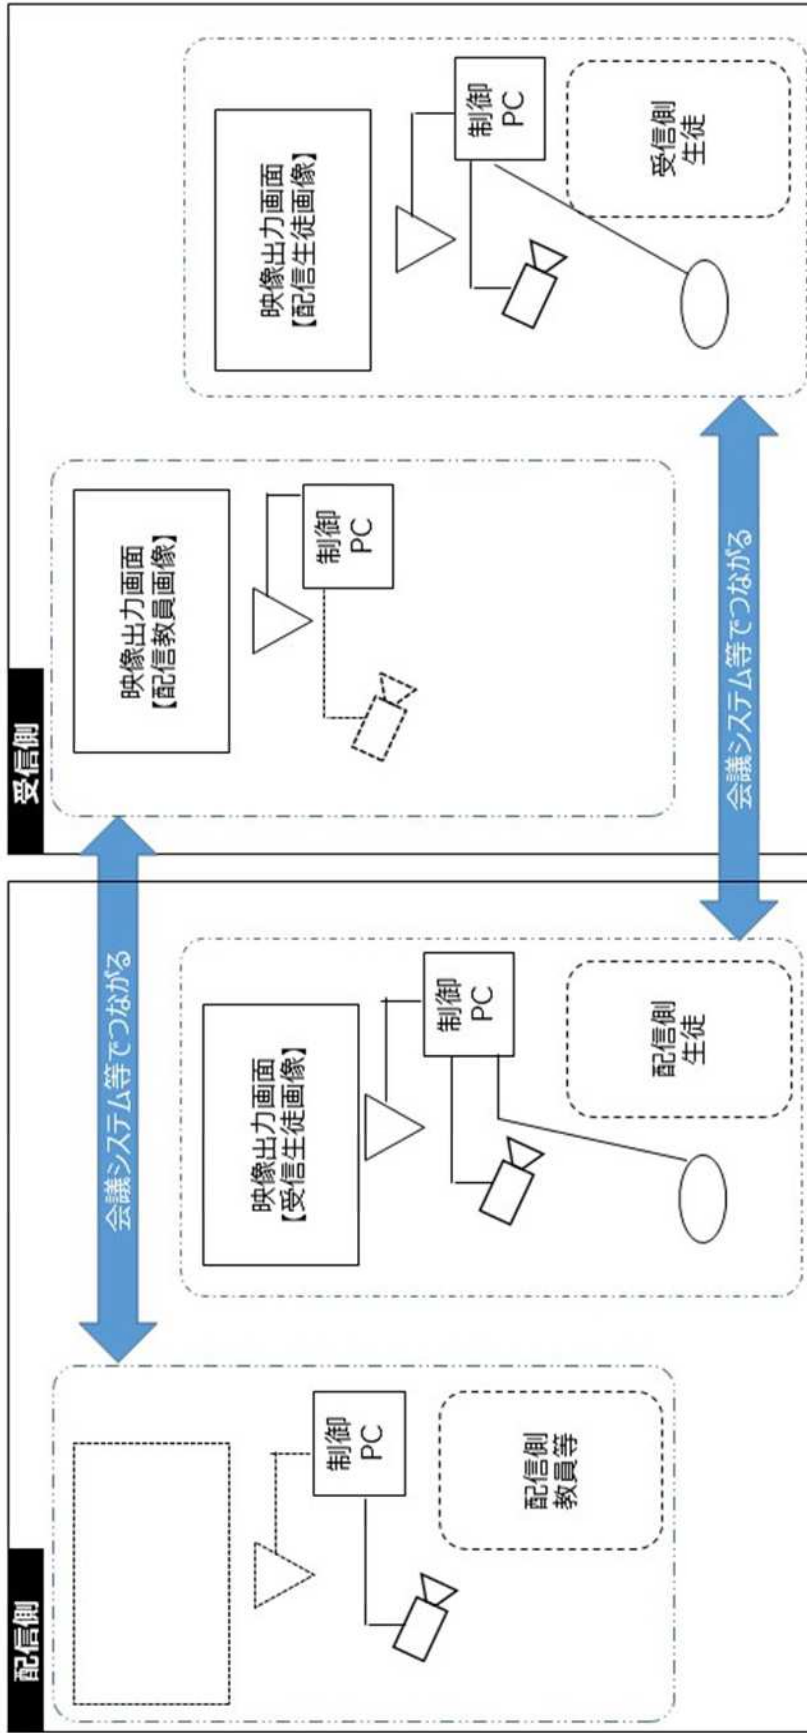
配信側

制御
PC

配信側
教員等

会議システム等でつながる

映像出力画面
【受信生徒画像】

制御
PC

配信側
生徒

受信側

映像出力画面
【配信教員画像】

制御
PC

会議システム等でつながる

映像出力画面
【配信生徒画像】

制御
PC

受信側
生徒